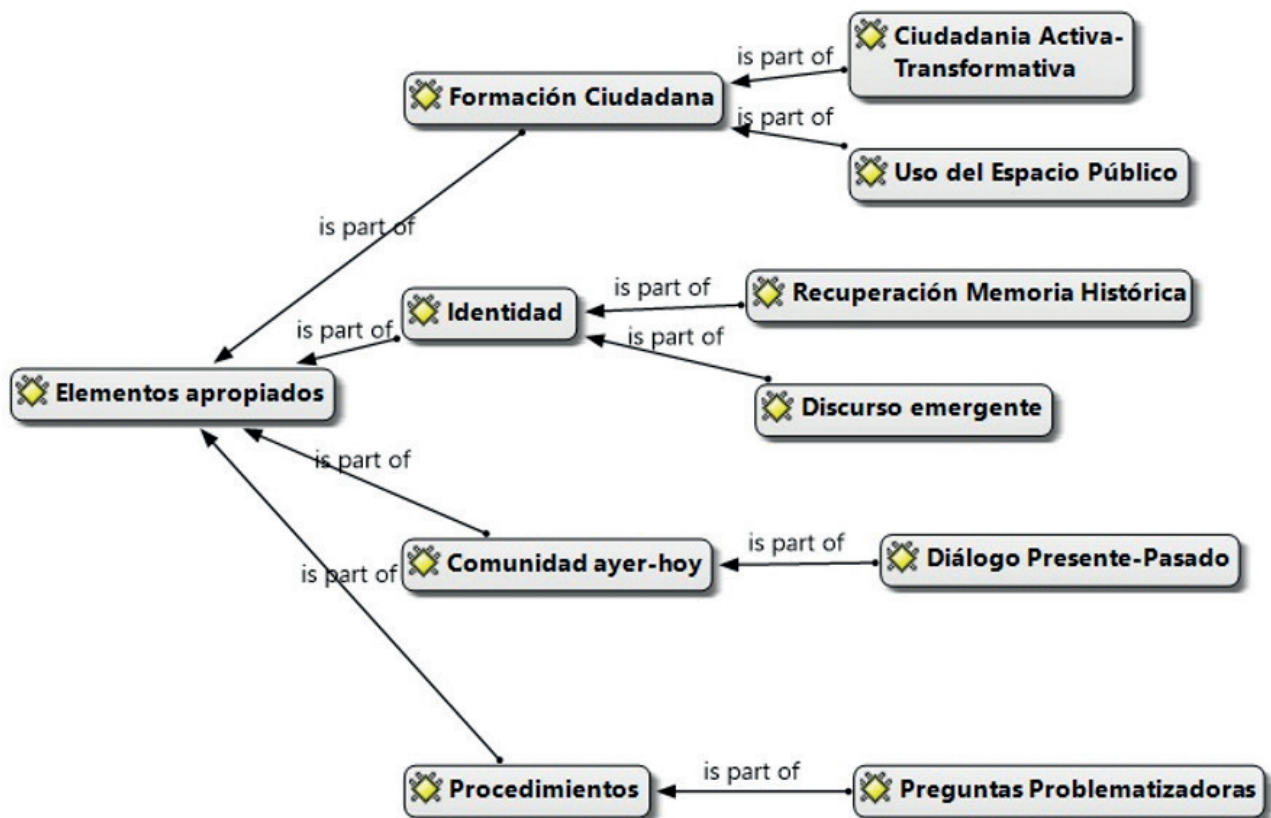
Ciudadania Activa-Transformativa

is part of

Formación Ciudadana

is part of

Uso del Espacio Público

is part of

Identidad

is part of

Recuperación Memoria Histórica

is part of

is part of

Discurso emergente

Elementos apropiados

is part of

Comunidad ayer-hoy

is part of

Diálogo Presente-Pasado

is part of

Procedimientos

is part of

Preguntas Problematizadoras